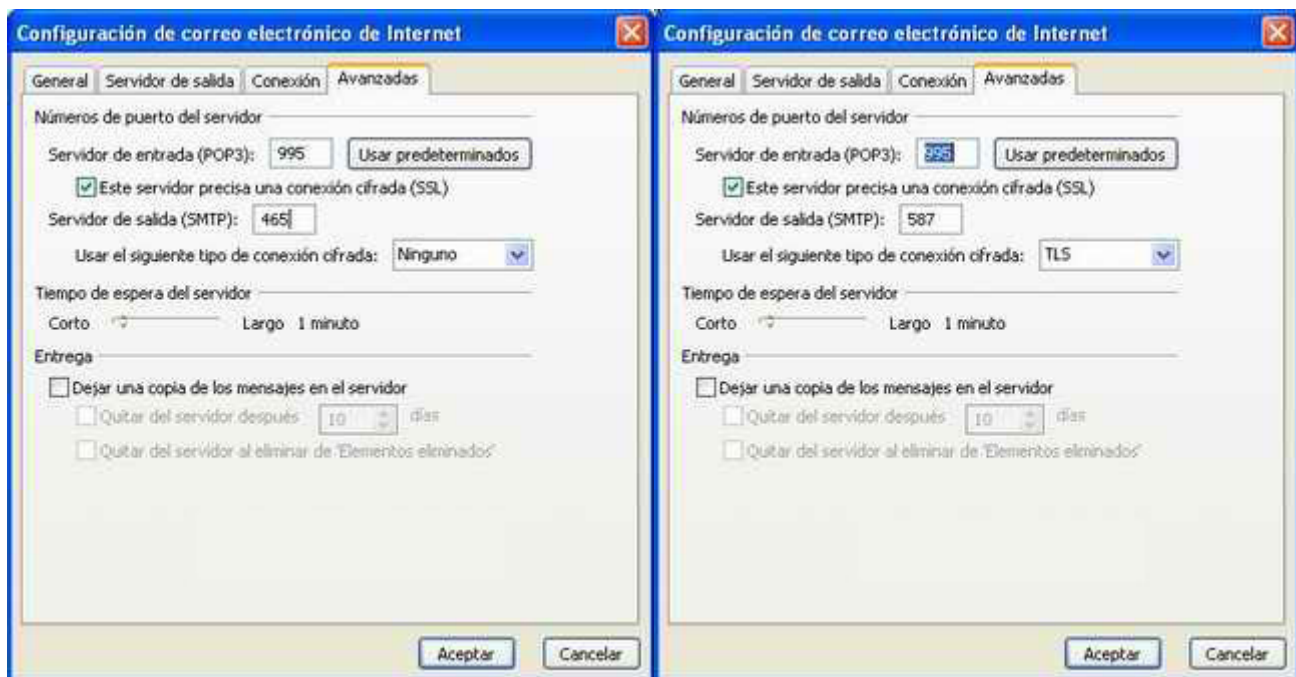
Configuración de correo electrónico de Internet

General | Servidor de salida | Conexión | Avanzadas

Números de puerto del servidor

Servidor de entrada (POP3): 995 Usar predeterminados

Este servidor precisa una conexión cifrada (SSL)

Servidor de salida (SMTP): 465

Usar el siguiente tipo de conexión cifrada: Ninguno

Tiempo de espera del servidor

Corto Largo 1 minuto

Entrega

Dejar una copia de los mensajes en el servidor

Quitar del servidor después 10 días

Quitar del servidor al eliminar de 'Elementos eliminados'

Aceptar Cancelar

Configuración de correo electrónico de Internet

General | Servidor de salida | Conexión | Avanzadas

Números de puerto del servidor

Servidor de entrada (POP3): 995 Usar predeterminados

Este servidor precisa una conexión cifrada (SSL)

Servidor de salida (SMTP): 587

Usar el siguiente tipo de conexión cifrada: TLS

Tiempo de espera del servidor

Corto Largo 1 minuto

Entrega

Dejar una copia de los mensajes en el servidor

Quitar del servidor después 10 días

Quitar del servidor al eliminar de 'Elementos eliminados'

Aceptar Cancelar